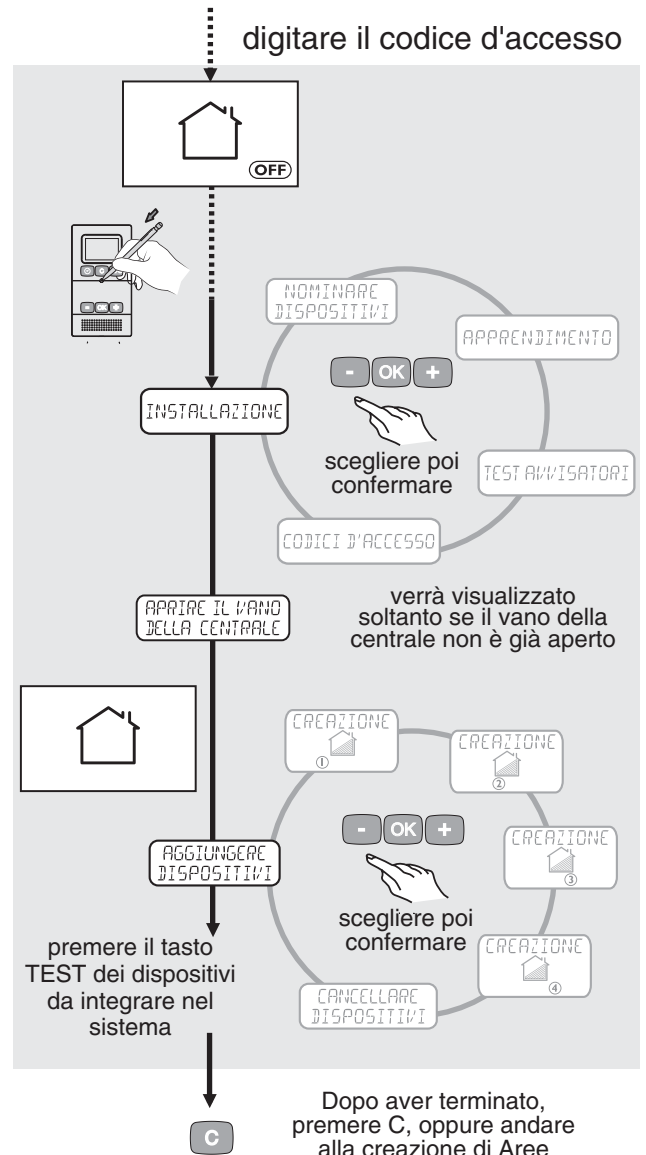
digitare il codice d'accesso

OFF

NOMINARE DISPOSITIVI

APPRENDIMENTO

- OK +

INSTALLAZIONE

scegliere poi confermare

TEST AVVISATORI

CODICI D'ACCESSO

APRIRE IL VANO DELLA CENTRALE

verrà visualizzato soltanto se il vano della centrale non è già aperto

CREAZIONE ①

CREAZIONE ②

- OK +

CREAZIONE ③

AGGIUNGERE DISPOSITIVI

scegliere poi confermare

CREAZIONE ④

premere il tasto TEST dei dispositivi da integrare nel sistema

CANCELLARE DISPOSITIVI

C

Dopo aver terminato, premere C, oppure andare alla creazione di Aree